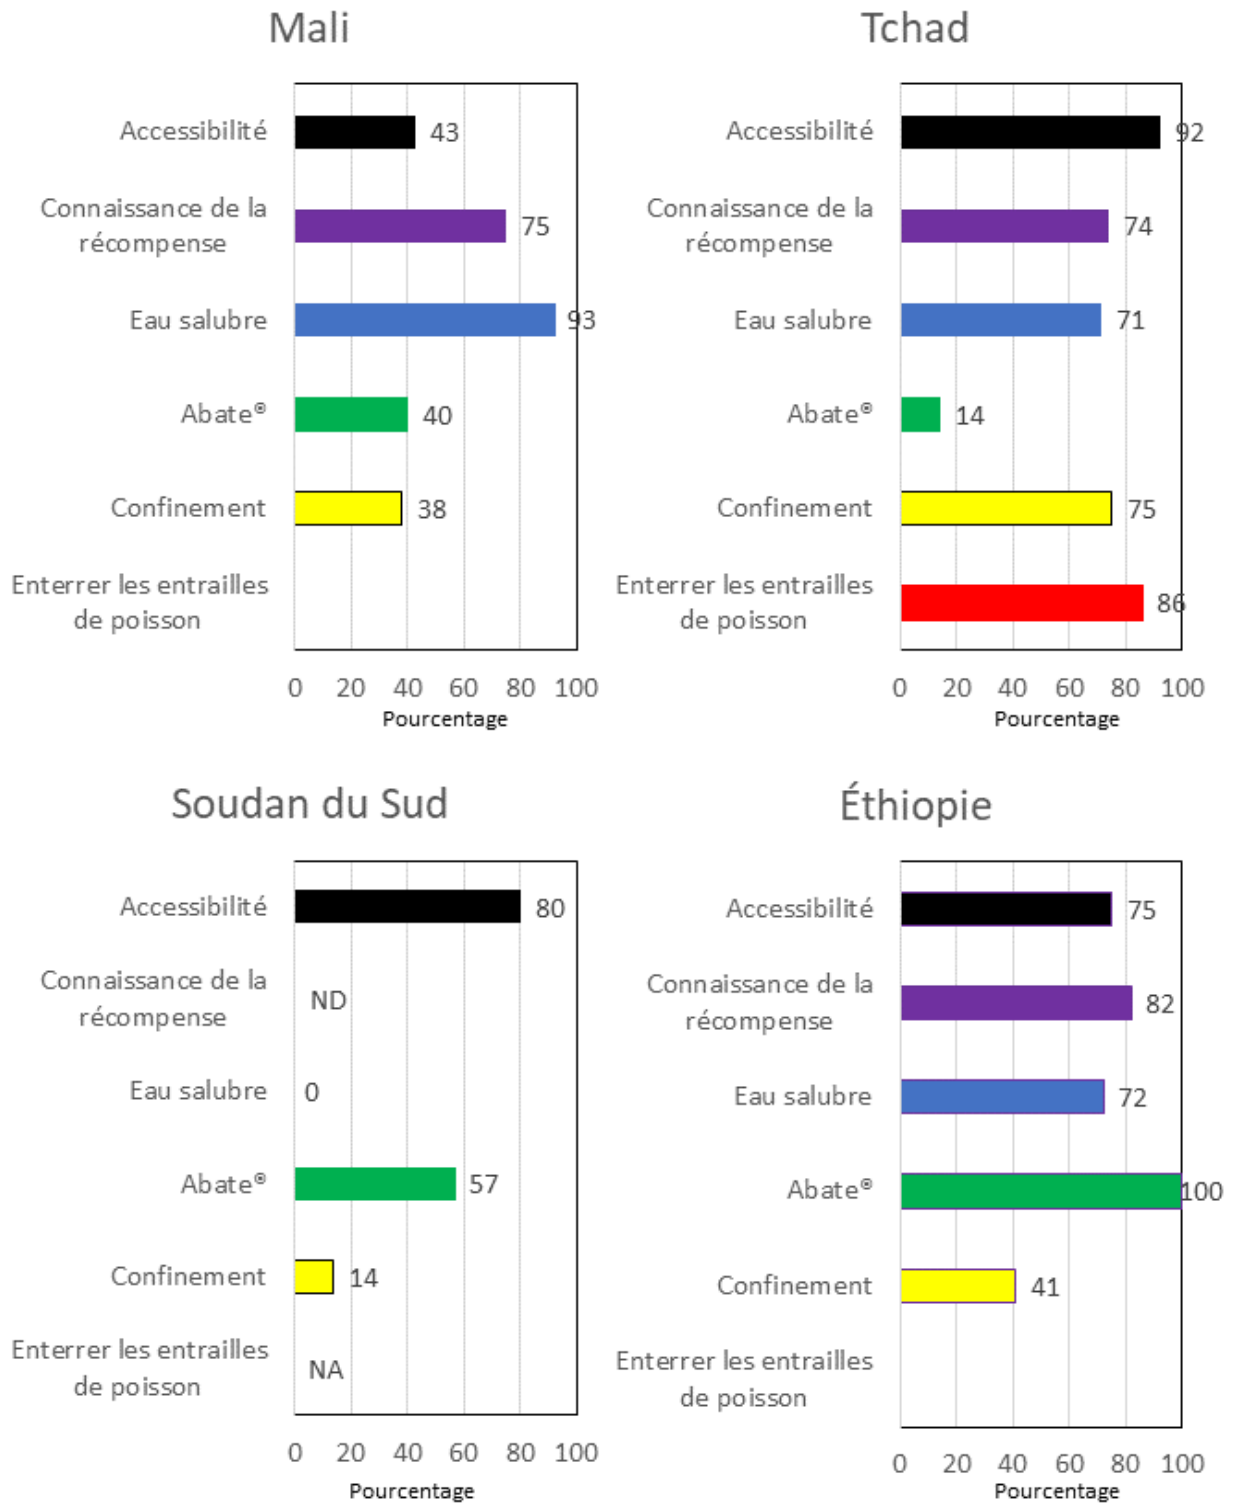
Mali

Accessibilité 43
Connaissance de la récompense 75
Eau salubre 93
Abate® 40
Confinement 38
Enterrer les entrailles de poisson

0 20 40 60 80 100
Pourcentage

Tchad

Accessibilité 92
Connaissance de la récompense 74
Eau salubre 71
Abate® 14
Confinement 75
Enterrer les entrailles de poisson 86

0 20 40 60 80 100
Pourcentage

Soudan du Sud

Accessibilité 80
Connaissance de la récompense ND
Eau salubre 0
Abate® 57
Confinement 14
Enterrer les entrailles de poisson NA

0 20 40 60 80 100
Pourcentage

Éthiopie

Accessibilité 75
Connaissance de la récompense 82
Eau salubre 72
Abate® 100
Confinement 41
Enterrer les entrailles de poisson

0 20 40 60 80 100
Pourcentage